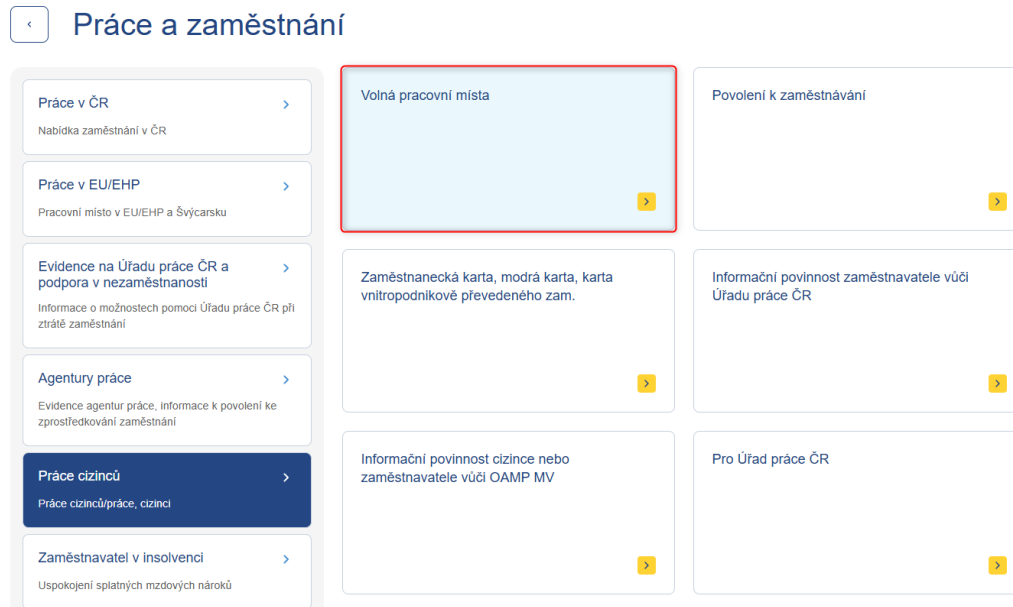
‹

Práce a zaměstnání

Práce v ČR ›
Nabídka zaměstnání v ČR

Práce v EU/EHP ›
Pracovní místo v EU/EHP a Švýcarsku

Evidence na Úřadu práce ČR a podpora v nezaměstnanosti ›
Informace o možnostech pomoci Úřadu práce ČR při ztrátě zaměstnání

Agentury práce ›
Evidence agentur práce, informace k povolení ke zprostředkování zaměstnání

Práce cizinců ›
Práce cizinců/práce, cizinci

Zaměstnavatel v insolvenci ›
Uspokojení splatných mzdových nároků

Volná pracovní místa ›

Povolení k zaměstnávání ›

Zaměstnanecká karta, modrá karta, karta vnitropodnikově převedeného zam. ›

Informační povinnost zaměstnavatele vůči Úřadu práce ČR ›

Informační povinnost cizince nebo zaměstnavatele vůči OAMP MV ›

Pro Úřad práce ČR ›